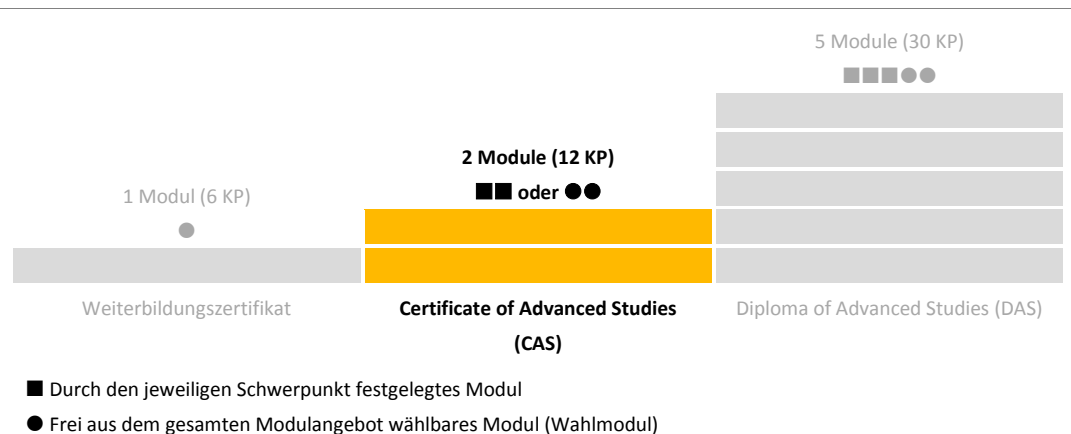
5 Module (30 KP)

■■■●●

2 Module (12 KP)

■■ oder ●●

1 Modul (6 KP)

●

Weiterbildungszertifikat

Certificate of Advanced Studies (CAS)

Diploma of Advanced Studies (DAS)

■ Durch den jeweiligen Schwerpunkt festgelegtes Modul

● Frei aus dem gesamten Modulangebot wählbares Modul (Wahlmodul)